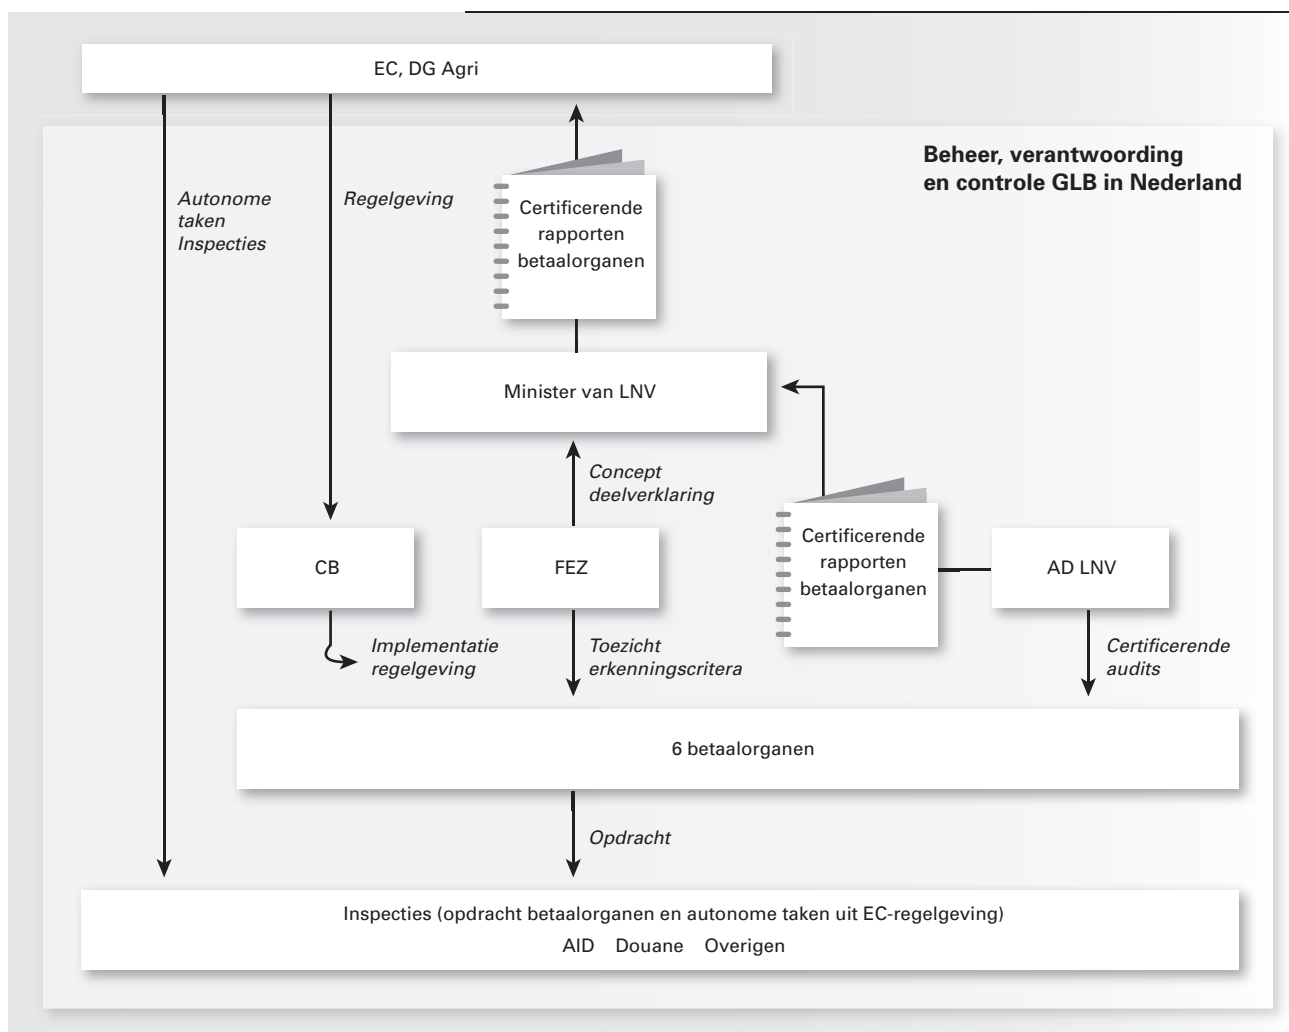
EC, DG Agri

Beheer, verantwoording en controle GLB in Nederland

Autonome taken Inspecties

Regelgeving

Certificerende rapporten betaalorganen

Minister van LNV

Concept deelverklaring

CB

FEZ

Certificerende rapporten betaalorganen

AD LNV

Implementatie regelgeving

Toezicht erkenningscritera

Certificerende audits

6 betaalorganen

Opdracht

Inspecties (opdracht betaalorganen en autonome taken uit EC-regelgeving)

AID Douane Overigen